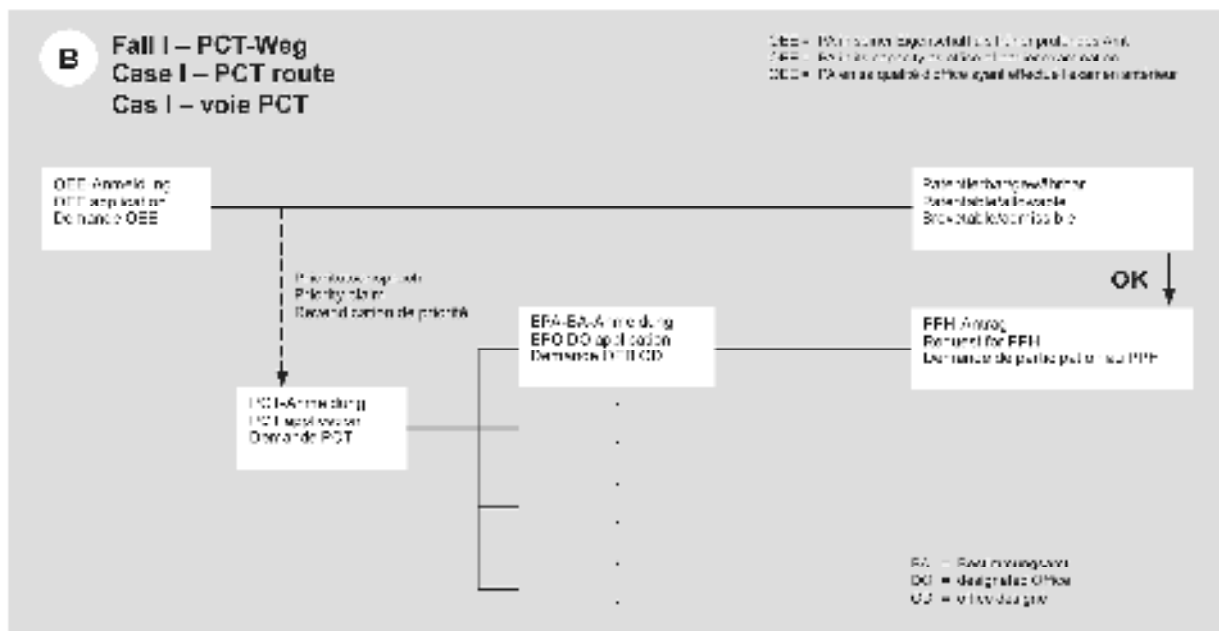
B

Fall I – PCT-Weg
Case I – PCT route
Cas I – voie PCT

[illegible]
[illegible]
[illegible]

OEE-Anmeldung
OEE application
Demande OEE

Patentierbarkeit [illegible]
Patentability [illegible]
Brevetabilité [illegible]

OK

Prioritätsanspruch
Priority claim
Revendication de priorité

EPA-BA-Anmeldung
EPO DO application
Demande OEB OD

PPH-Antrag
Request for PPH
Demande de partie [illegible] PPH

PCT-Anmeldung
PCT application
Demande PCT

BA = Bestimmungsamt
DO = designated Office
OD = office désigné